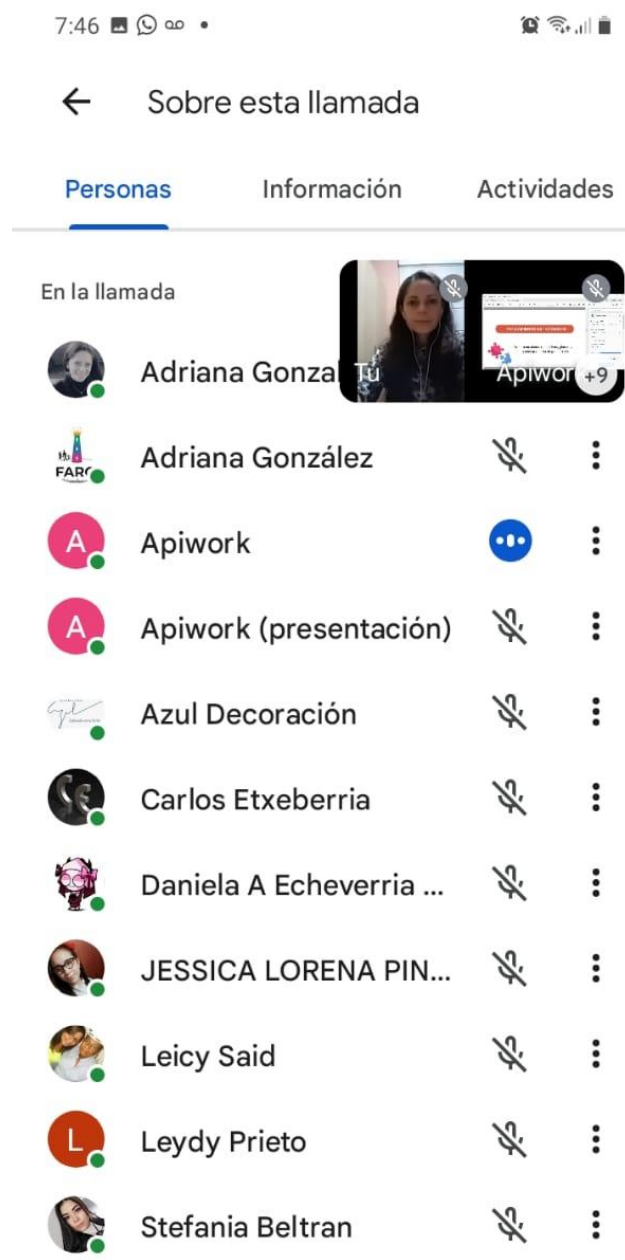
7:46

Sobre esta llamada

Personas
Información
Actividades

En la llamada

Tú
Apiwor
+9

Adriana Gonzal
FARO
Adriana González
A
Apiwork
A
Apiwork (presentación)
Azul Decoración
Carlos Etxeberria
Daniela A Echeverria ...
JESSICA LORENA PIN...
Leicy Said
L
Leydy Prieto
Stefania Beltran